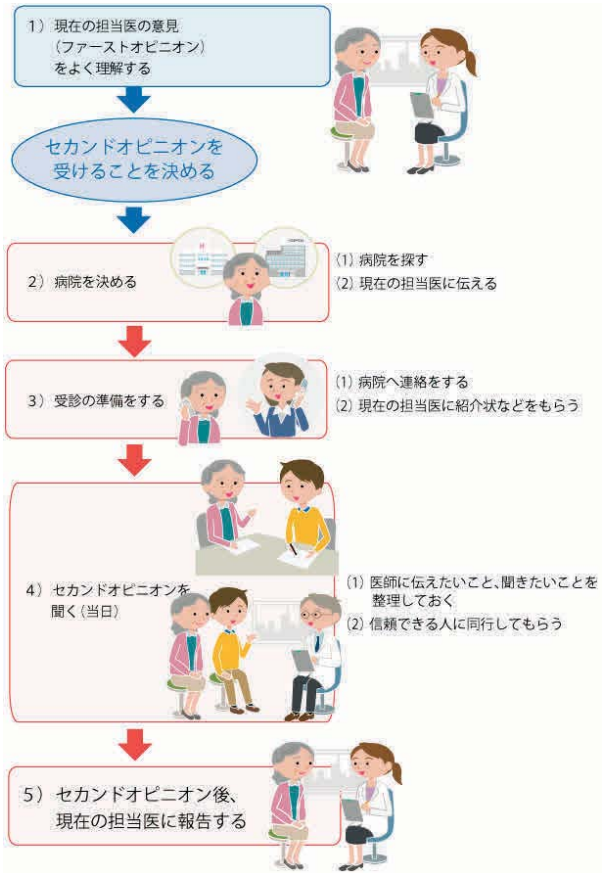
1）現在の担当医の意見（ファーストオピニオン）をよく理解する

セカンドオピニオンを受けることを決める

2）病院を決める

(1) 病院を探す
(2) 現在の担当医に伝える

3）受診の準備をする

(1) 病院へ連絡をする
(2) 現在の担当医に紹介状などをもらう

4）セカンドオピニオンを聞く（当日）

(1) 医師に伝えたいこと、聞きたいことを整理しておく
(2) 信頼できる人に同行してもらう

5）セカンドオピニオン後、現在の担当医に報告する